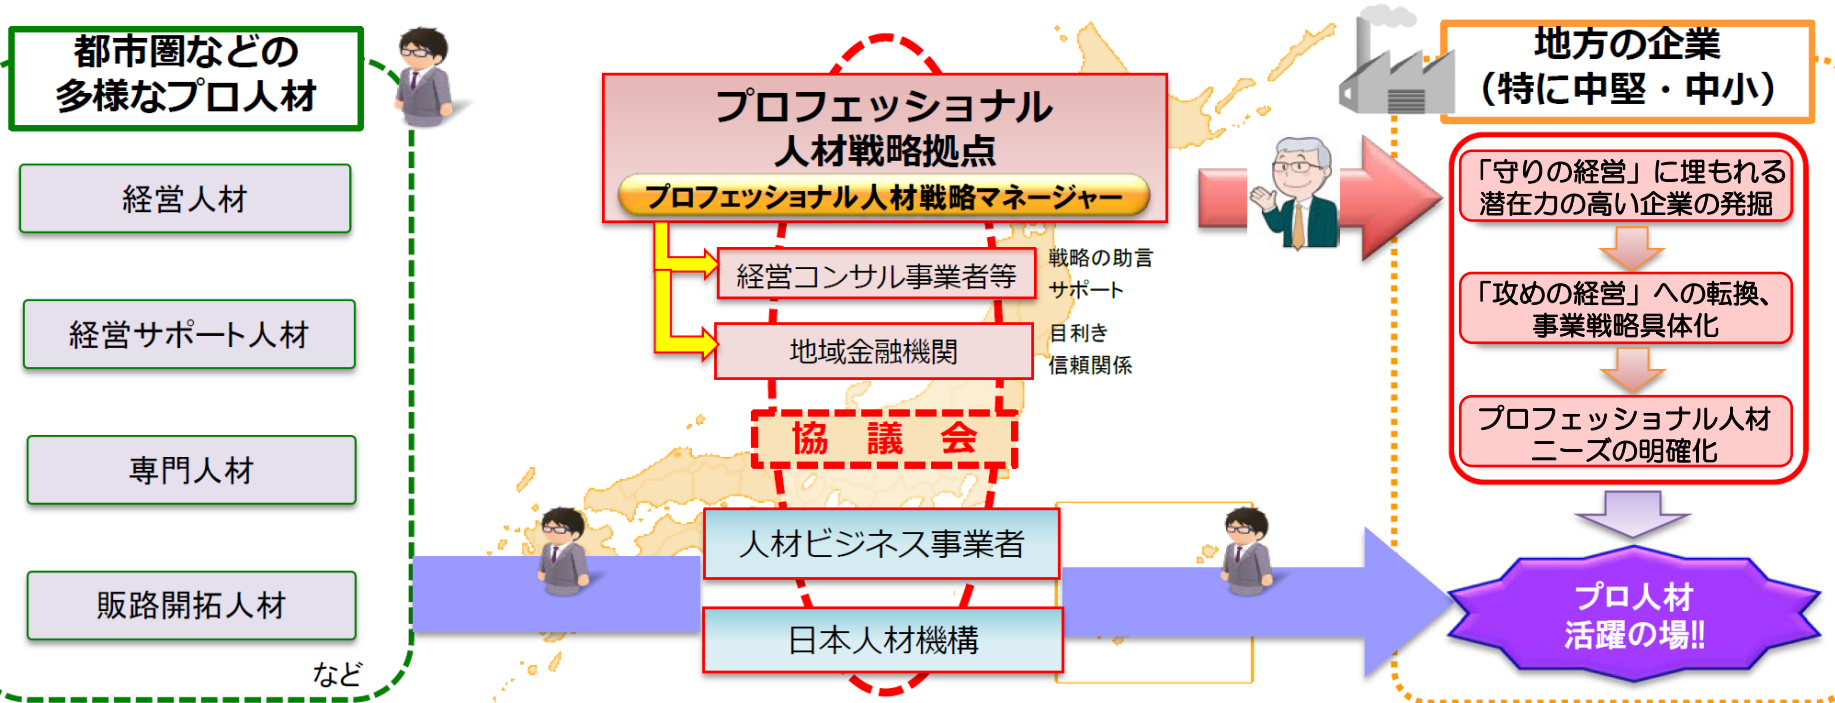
都市圏などの
多様なプロ人材

経営人材

経営サポート人材

専門人材

販路開拓人材

など

プロフェッショナル
人材戦略拠点

プロフェッショナル人材戦略マネージャー

経営コンサル事業者等

地域金融機関

戦略の助言
サポート

目利き
信頼関係

協　議　会

人材ビジネス事業者

日本人材機構

地方の企業
（特に中堅・中小）

「守りの経営」に埋もれる
潜在力の高い企業の発掘

「攻めの経営」への転換、
事業戦略具体化

プロフェッショナル人材
ニーズの明確化

プロ人材
活躍の場!!